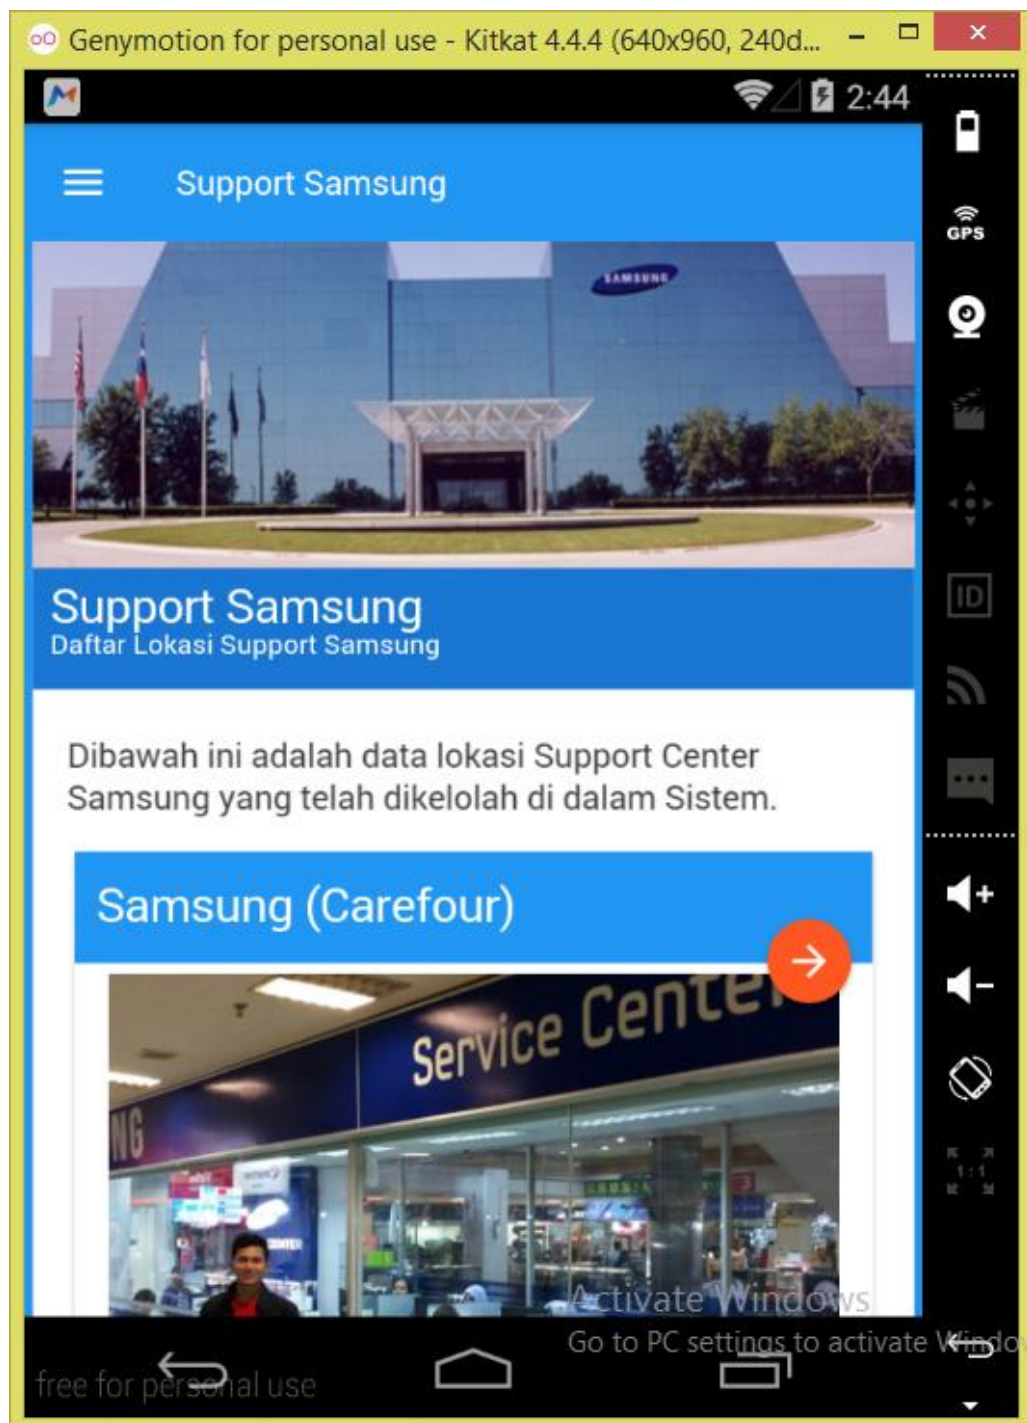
Genymotion for personal use - Kitkat 4.4.4 (640x960, 240d...

2:44

GPS

ID

1:1

Support Samsung

SAMSUNG

Support Samsung
Daftar Lokasi Support Samsung

Dibawah ini adalah data lokasi Support Center Samsung yang telah dikelolah di dalam Sistem.

Samsung (Carefour)

Service Center

NG

Activate Windows
Go to PC settings to activate Windo

free for personal use